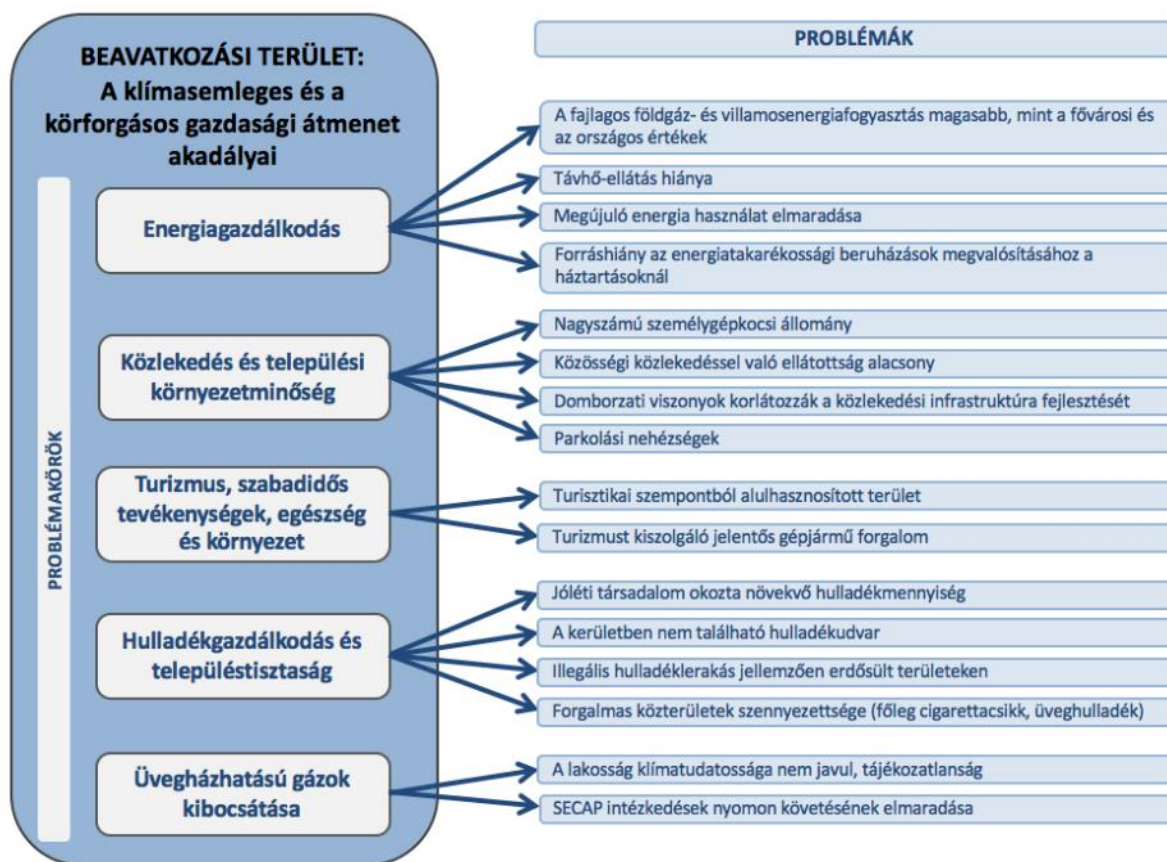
BEAVATKOZÁSI TERÜLET:
A klímasemleges és a körforgásos gazdasági átmenet akadályai

PROBLÉMÁK

PROBLÉMAKÖRÖK

Energiagazdálkodás

A fajlagos földgáz- és villamosenergiafogyasztás magasabb, mint a fővárosi és az országos értékek

Távhő-ellátás hiánya

Megújuló energia használat elmaradása

Forráshiány az energiatakarékossági beruházások megvalósításához a háztartásoknál

Közlekedés és települési környezetminőség

Nagyszámú személygépkocsi állomány

Közösségi közlekedéssel való ellátottság alacsony

Domborzati viszonyok korlátozzák a közlekedési infrastruktúra fejlesztését

Parkolási nehézségek

Turizmus, szabadidős tevékenységek, egészség és környezet

Turisztikai szempontból alulhasznosított terület

Turizmust kiszolgáló jelentős gépjármű forgalom

Hulladékgazdálkodás és településtisztaság

Jóléti társadalom okozta növekvő hulladékmennyiség

A kerületben nem található hulladékudvar

Illegális hulladéklerakás jellemzően erdősült területeken

Forgalmas közterületek szennyezettsége (főleg cigarettacsikk, üveghulladék)

Üvegházhatású gázok kibocsátása

A lakosság klímatudatossága nem javul, tájékozatlanság

SECAP intézkedések nyomon követésének elmaradása